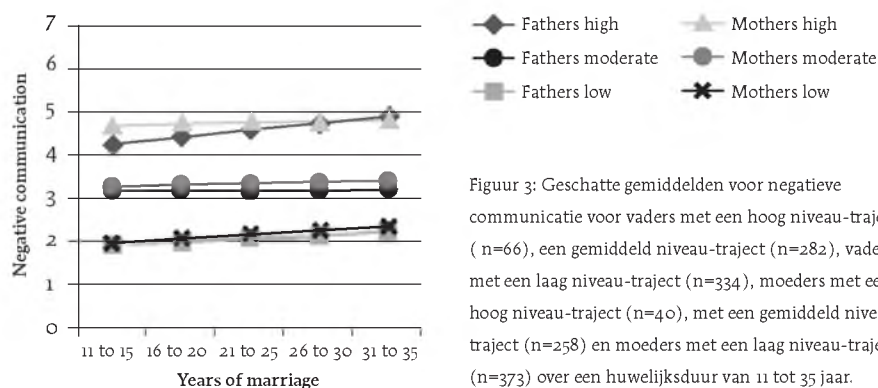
7
6
5
4
3
2
1
0
Negative communication
11 to 15 16 to 20 21 to 25 26 to 30 31 to 35
Years of marriage

Fathers high
Mothers high
Fathers moderate
Mothers moderate
Fathers low
Mothers low

Figuur 3: Geschatte gemiddelden voor negatieve communicatie voor vaders met een hoog niveau-traje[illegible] ( n=66), een gemiddeld niveau-traject (n=282), vade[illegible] met een laag niveau-traject (n=334), moeders met ee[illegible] hoog niveau-traject (n=40), met een gemiddeld nive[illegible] traject (n=258) en moeders met een laag niveau-traje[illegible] (n=373) over een huwelijksduur van 11 tot 35 jaar.